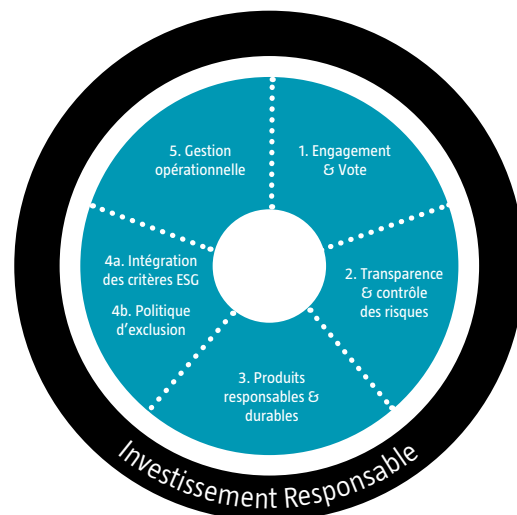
1. Engagement & Vote

2. Transparence & contrôle des risques

3. Produits responsables & durables

4a. Intégration des critères ESG

4b. Politique d'exclusion

5. Gestion opérationnelle

Investissement Responsable